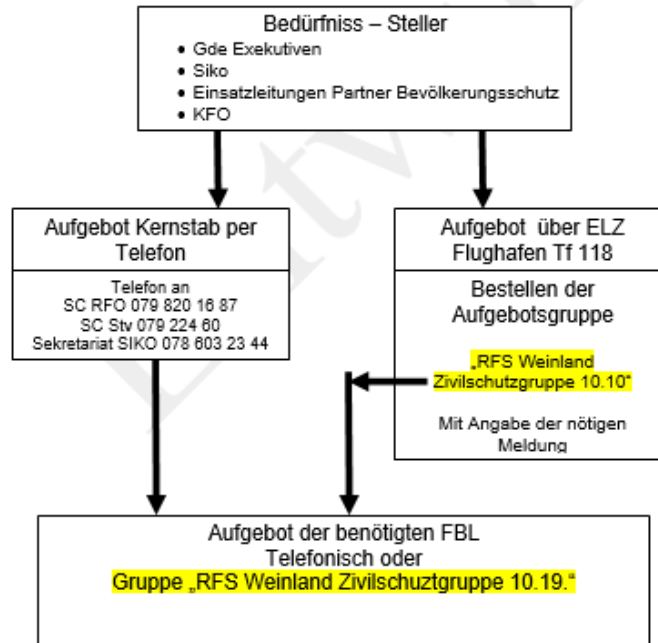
Bedürfniss – Steller

- Gde Exekutiven
- Siko
- Einsatzleitungen Partner Bevölkerungsschutz
- KFO

Aufgebot Kernstab per Telefon

Telefon an
SC RFO 079 820 16 87
SC Stv 079 224 60
Sekretariat SIKO 078 603 23 44

Aufgebot über ELZ Flughafen Tf 118

Bestellen der Aufgebotsgruppe

„RFS Weinland Zivilschutzgruppe 10.10"

Mit Angabe der nötigen Meldung

Aufgebot der benötigten FBL
Telefonisch oder
Gruppe „RFS Weinland Zivilschutzgruppe 10.19."